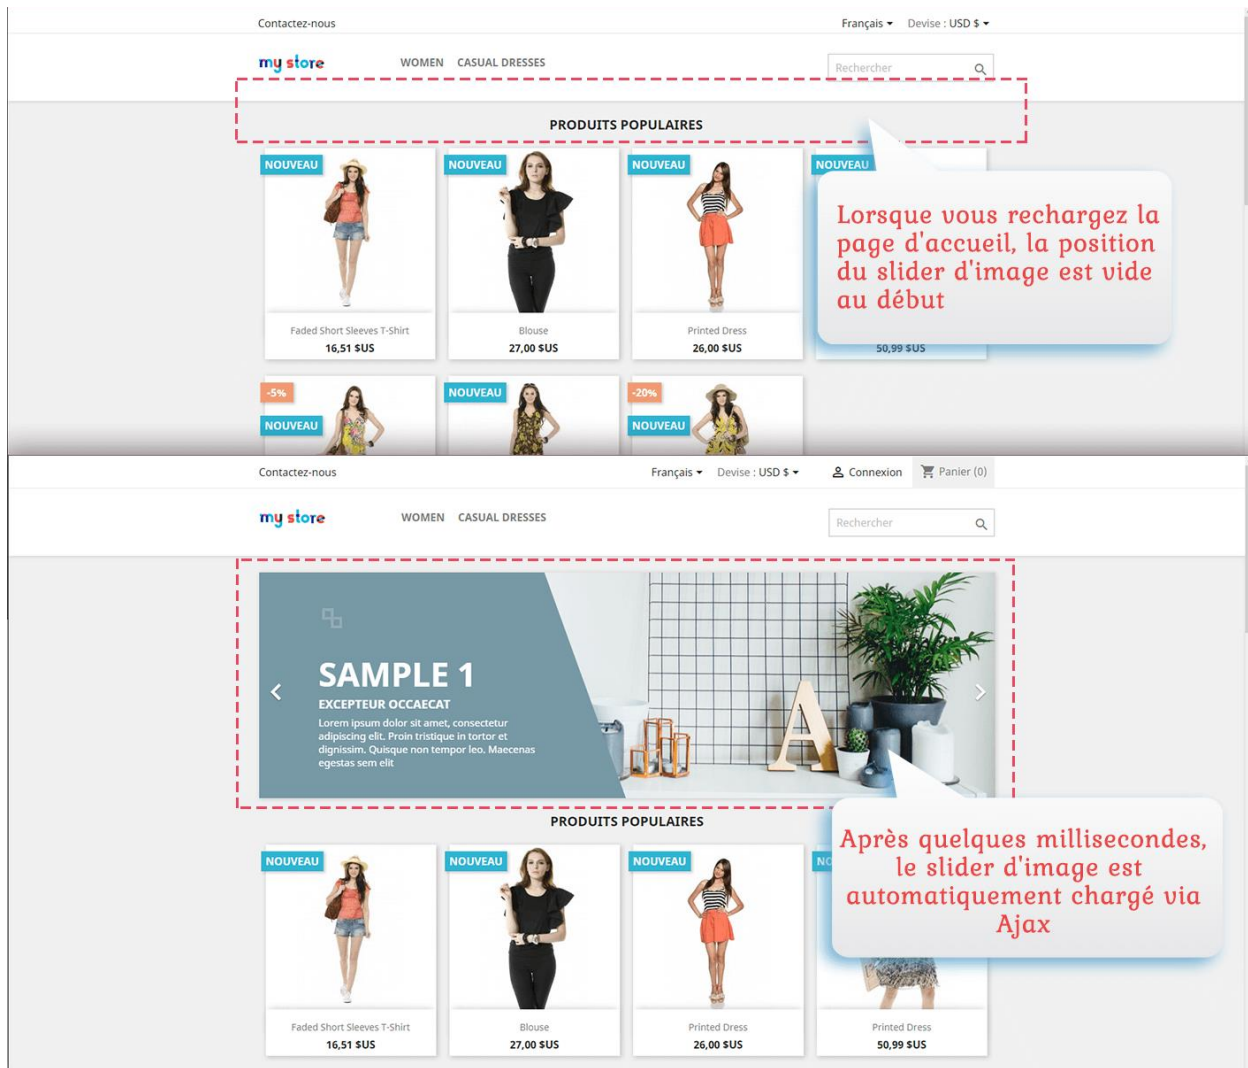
Contactez-nous

Français ▾ Devise : USD $ ▾

my store

WOMEN CASUAL DRESSES

Rechercher

PRODUITS POPULAIRES

NOUVEAU

NOUVEAU

NOUVEAU

NOUVEAU

Lorsque vous rechargez la page d'accueil, la position du slider d'image est vide au début

Faded Short Sleeves T-Shirt
16,51 $US

Blouse
27,00 $US

Printed Dress
26,00 $US

50,99 $US

-5%
NOUVEAU

NOUVEAU

-20%
NOUVEAU

Contactez-nous

Français ▾ Devise : USD $ ▾ Connexion Panier (0)

my store

WOMEN CASUAL DRESSES

Rechercher

SAMPLE 1

EXCEPTEUR OCCAECAT

Lorem ipsum dolor sit amet, consectetur adipiscing elit. Proin tristique in tortor et dignissim. Quisque non tempor leo. Maecenas egestas sem elit

PRODUITS POPULAIRES

Après quelques millisecondes, le slider d'image est automatiquement chargé via Ajax

NOUVEAU

NOUVEAU

NOUVEAU

NO

Faded Short Sleeves T-Shirt
16,51 $US

Blouse
27,00 $US

Printed Dress
26,00 $US

Printed Dress
50,99 $US